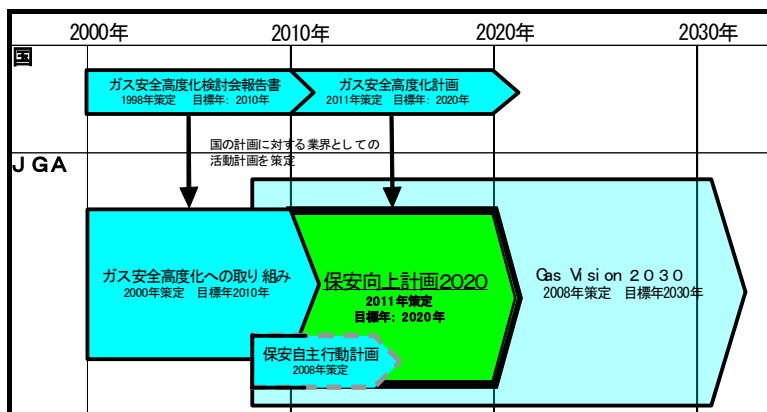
2000年
2010年
2020年
2030年

国

ガス安全高度化検討会報告書
1998年策定　目標年：2010年

ガス安全高度化計画
2011年策定　目標年：2020年

国の計画に対する業界としての活動計画を策定

JGA

ガス安全高度化への取り組み
2000年策定　目標年2010年

保安向上計画2020
2011年策定
目標年：2020年

Gas Vision 2030
2008年策定　目標年2030年

保安自主行動計画
2008年策定